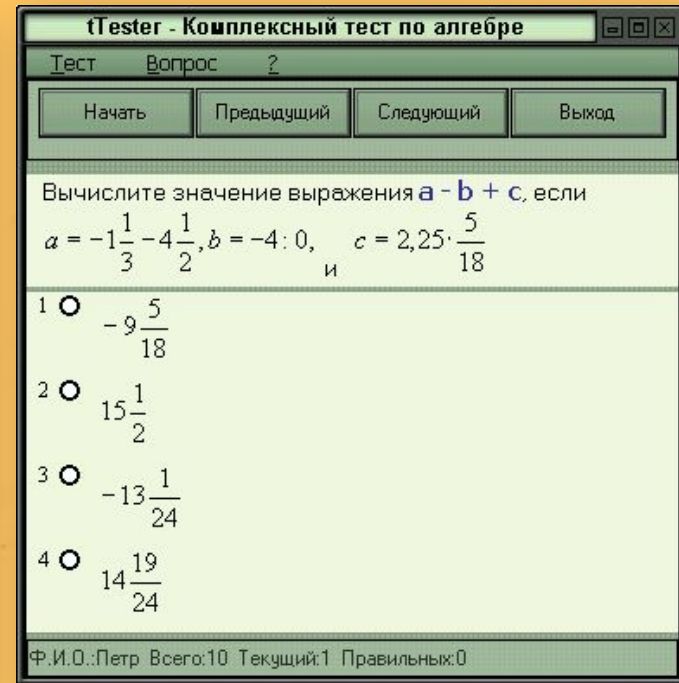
tTester - Комплексный тест по алгебре

Тест Вопрос ?

Начать Предыдущий Следующий Выход

Вычислите значение выражения a - b + c, если

$a = -1\frac{1}{3} - 4\frac{1}{2}, b = -4 : 0,$ и $c = 2,25 \cdot \frac{5}{18}$

1 $-9\frac{5}{18}$

2 $15\frac{1}{2}$

3 $-13\frac{1}{24}$

4 $14\frac{19}{24}$

Ф.И.О.:Петр Всего:10 Текущий:1 Правильных:0